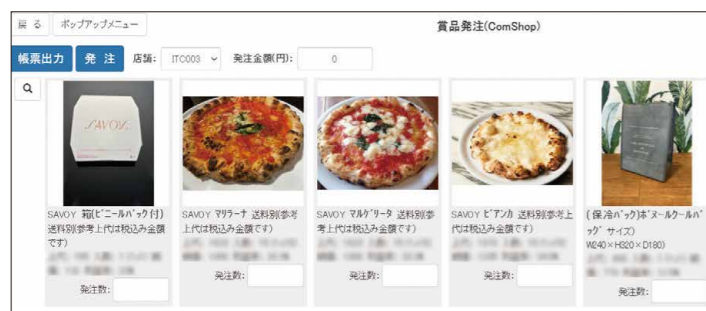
戻る ポップアップメニュー

賞品発注(ComShop)

帳票出力 発注 店舗: ITC003 発注金額(円): 0

SAVOY

SAVOY 箱(ビニールバック付) 送料別(参考上代は税込み金額です)

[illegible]

発注数:

SAVOY マリナーナ 送料別(参考上代は税込み金額です)

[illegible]

発注数:

SAVOY マルゲリータ 送料別(参考上代は税込み金額です)

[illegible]

発注数:

SAVOY ビアンカ 送料別(参考上代は税込み金額です)

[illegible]

発注数:

(保冷バッグ)ボヌールクールバッグ サイズ) W240×H320×D180)

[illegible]

発注数: